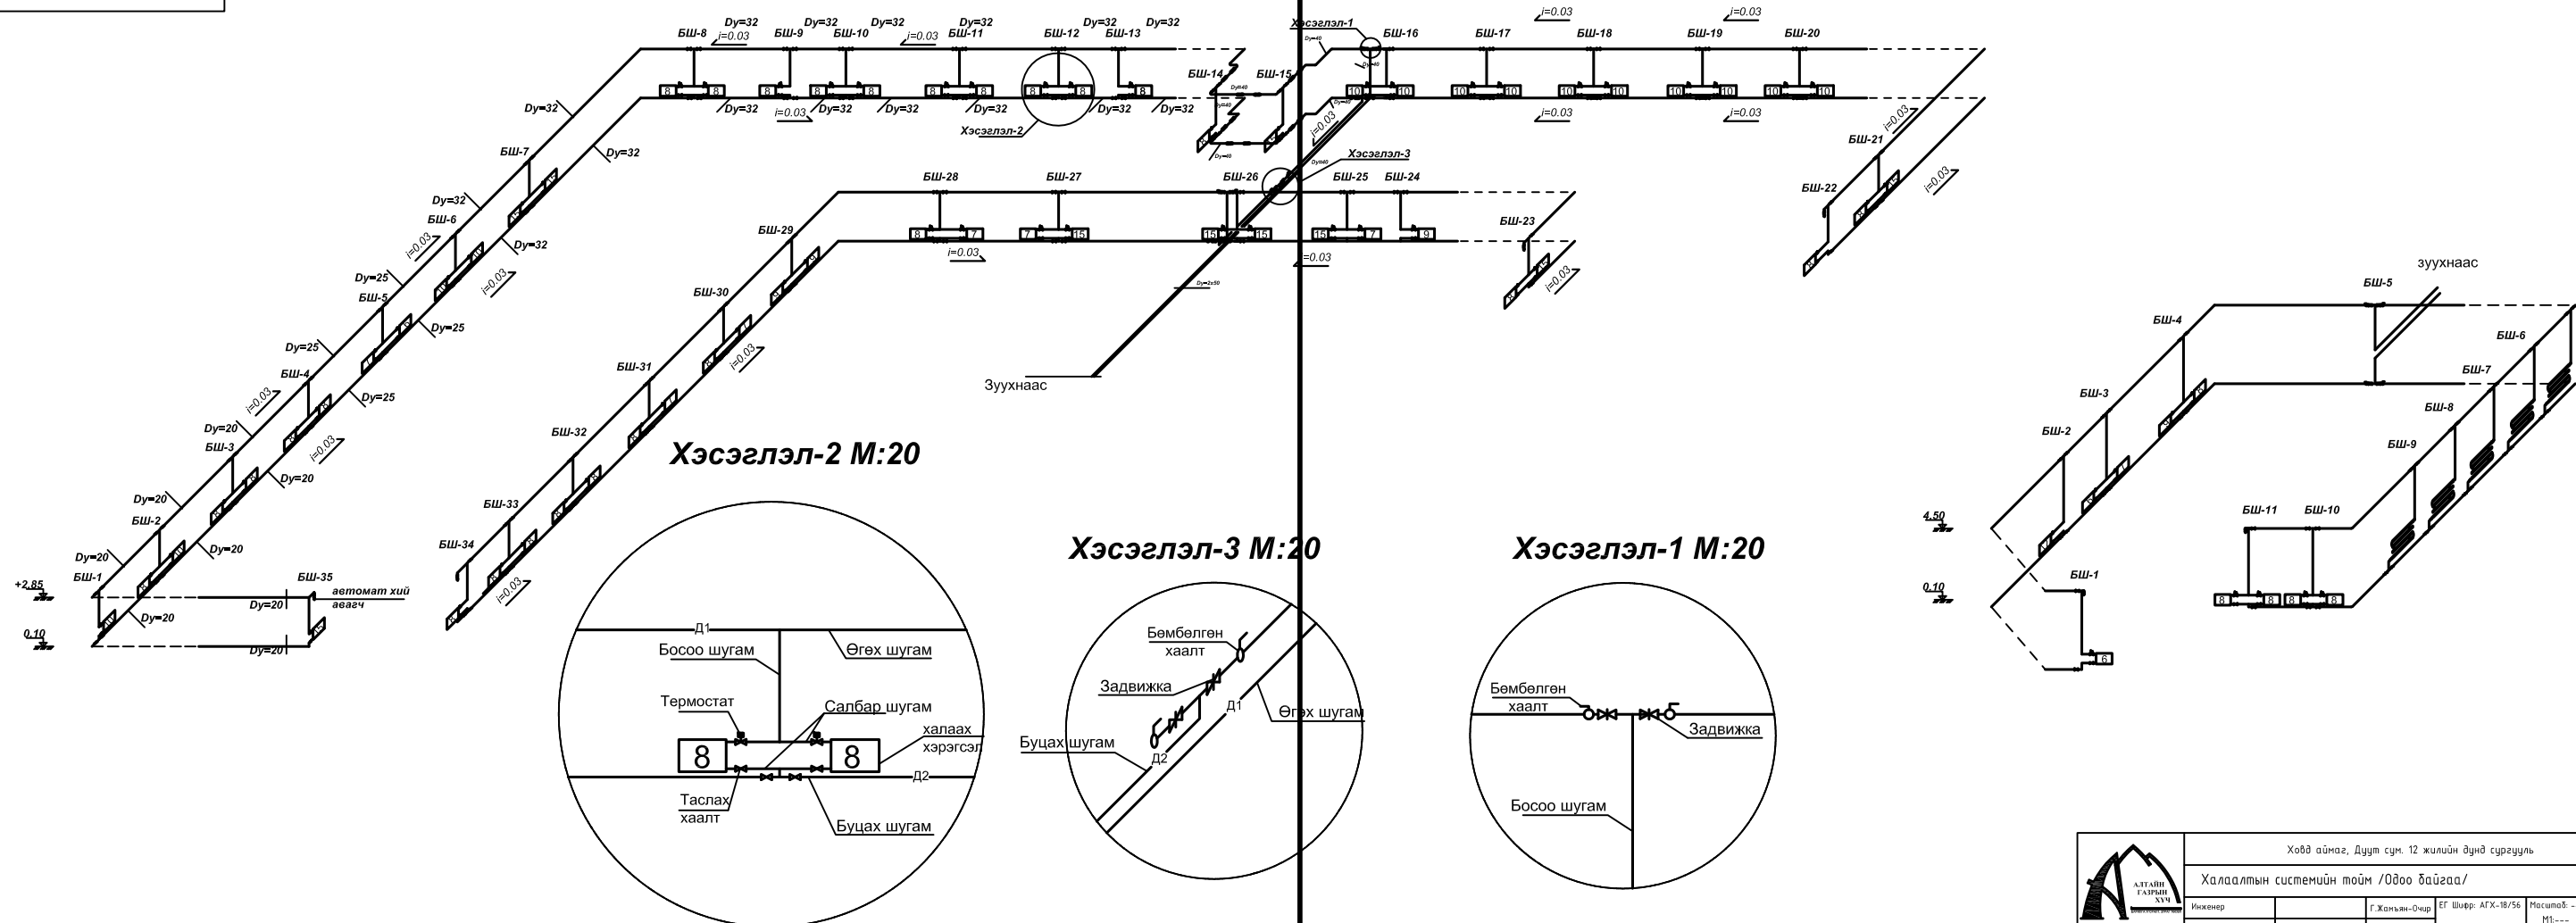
БШ-8 Dy=32 i=0.03 БШ-9 Dy=32 БШ-10 Dy=32 i=0.03 Dy=32 БШ-11 БШ-12 Dy=32 БШ-13 Dy=32

Хэсэглэл-1 БШ-16 БШ-17 БШ-18 БШ-19 БШ-20 i=0.03 i=0.03

БШ-14 БШ-15

8 8 8 8 8 8 8 8 8

10 10 10 10 10 10 10 10 10 10

Dy=32 Dy=32 i=0.03 Dy=32 Dy=32 Dy=32 Dy=32 Dy=32 Dy=32

Хэсэглэл-2

i=0.03 i=0.03 i=0.03

БШ-7 Dy=32

Хэсэглэл-3

БШ-21 i=0.03

БШ-28 БШ-27 БШ-26 БШ-25 БШ-24

БШ-22 i=0.03

Dy=32 БШ-6 i=0.03 Dy=32

БШ-29

8 7 7 15 15 15 15 7 9

БШ-23

i=0.03 i=0.03 i=0.03

Dy=25 БШ-5 i=0.03 Dy=25

БШ-30

зуухнаас

БШ-5

БШ-4 БШ-6

Dy=25 БШ-4 Dy=25 i=0.03

БШ-31 i=0.03

Зуухнаас

БШ-7

БШ-3 БШ-8

Dy=20 БШ-3 i=0.03

БШ-32

Хэсэглэл-2 M:20

БШ-2 БШ-9

Dy=20 Dy=20 БШ-2 Dy=20

БШ-33

БШ-11 БШ-10

4.50

Dy=20 БШ-1

БШ-34

Хэсэглэл-3 M:20

Хэсэглэл-1 M:20

+2.85 БШ-35 Dy=20 автомат хий авагч Dy=20

БШ-1

0.10 Dy=20

0.10

i=0.03

8 8 8 8

6

Д1

Босоо шугам

Өгөх шугам

Термостат

Салбар шугам

халаах хэрэгсэл

8 8

Д2

Таслах хаалт

Буцах шугам

Бөмбөлгөн хаалт

Задвижка

Д1

Өгөх шугам

Буцах шугам

Д2

Бөмбөлгөн хаалт

Задвижка

Босоо шугам

Ховд аймаг, Дуут сум, 12 жилийн дунд сургууль

Халаалтын системийн тойм /Одоо байгаа/

АЛТАЙН ГАЗРЫН ХҮЧ

Инженер

Г.Жамъян-Очир

ЕГ Шифр: АГХ-18/56

Масштаб: -

М1:--